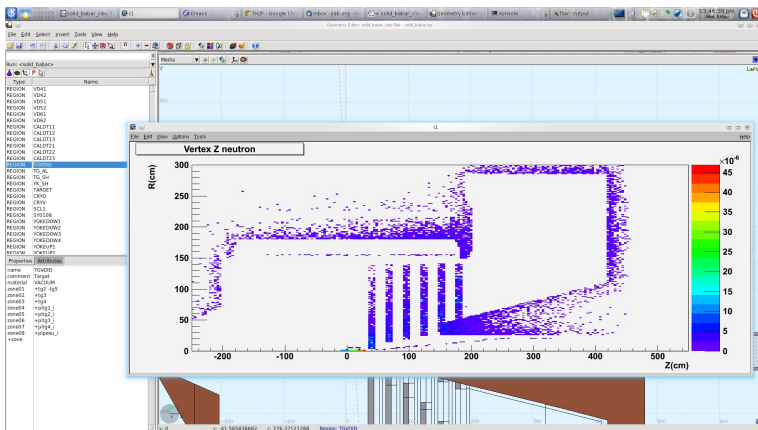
solid_babar_clas... c1 Emacs TH2F - Google Ch... Inbox - jlab.org solid_babar_cl... Geometry Editor xconsole flair: output 03:45:39 pm

Geometry Editor: solid_babar_clas.flair - solid_babar.inp

File Edit Select Insert Tools View Help

Run: <solid_babar>

Type Name
REGION VD41
REGION VD42
REGION VD51
REGION VD52
REGION VD61
REGION VD62
REGION CALDT11
REGION CALDT12
REGION CALDT13
REGION CALDT21
REGION CALDT22
REGION CALDT23
REGION TGVOID
REGION TG_AL
REGION TG_SH
REGION YK_SH
REGION TARGET
REGION CRYO
REGION CRYV
REGION SCL1
REGION SY0108
REGION YOKEDOW1
REGION YOKEDOW2
REGION YOKEDOW3
REGION YOKEDOW4
REGION YOKEUP1
REGION YOKEUP2

Properties Attributes
name TGVOID
comment Target
material VACUUM
zone01 +tg2 -tg5
zone02 +tg3
zone03 +tg4
zone04 +pitg1_i
zone05 +pitg2_i
zone06 +pitg3_i
zone07 +pitg4_i
zone08 +pipeu_i
+zone

Media

c1

File Edit View Options Tools Help

Vertex Z neutron

R(cm)

300
250
200
150
100
50
0

-200 -100 0 100 200 300 400 500

Z(cm)

$\times10^{-6}$
45
40
35
30
25
20
15
10
5
0

Region: TGVOID